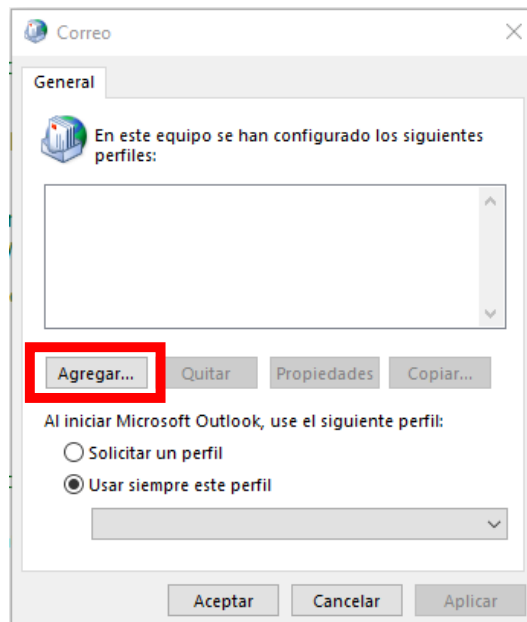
Correo

General

En este equipo se han configurado los siguientes perfiles:

Agregar... Quitar Propiedades Copiar...

Al iniciar Microsoft Outlook, use el siguiente perfil:

Solicitar un perfil

Usar siempre este perfil

Aceptar Cancelar Aplicar